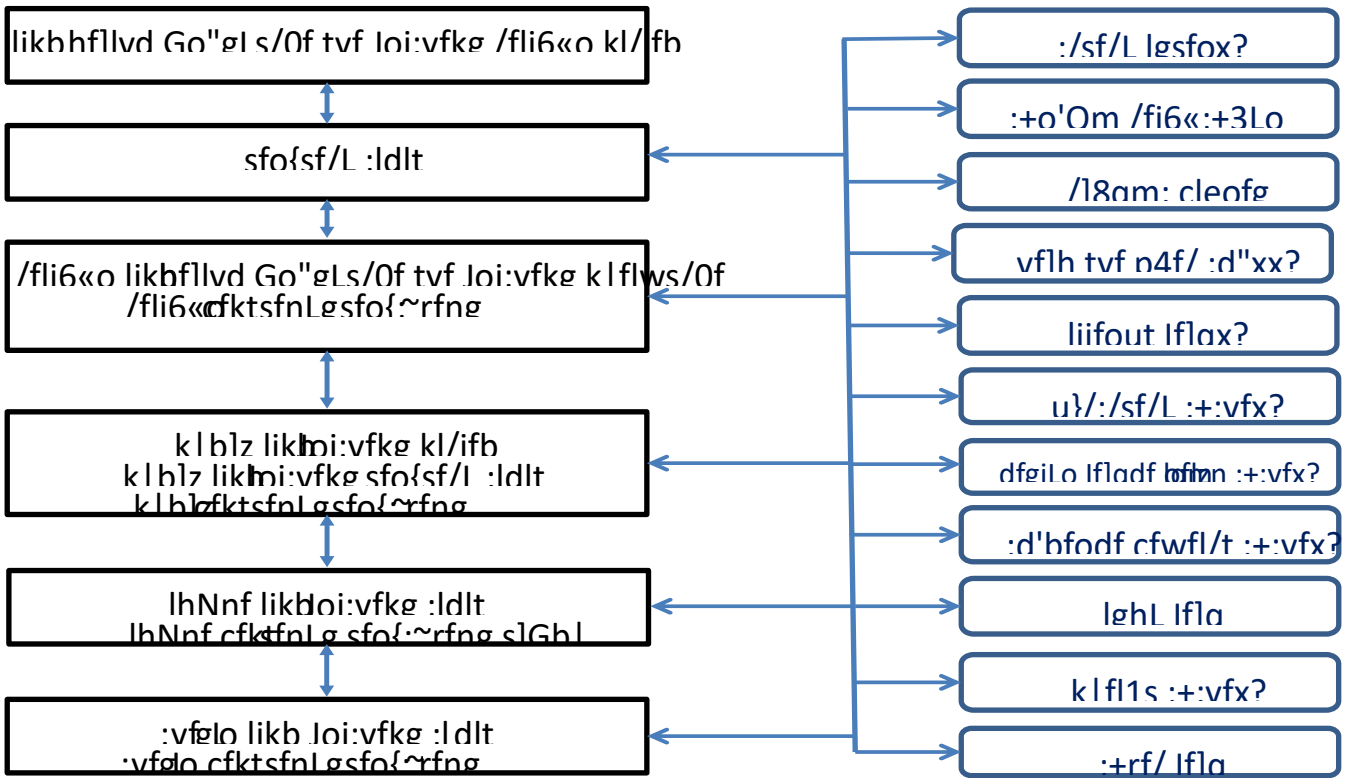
likbhfllvd Go"gLs/0f tvf Joi;vfkg /fli6«o kl/ifb

sfo{sf/L :ldlt

/fli6«o likbhfllvd Go"gLs/0f tvf Joi;vfkg k|flws/0f /fli6«o cfktsfnLg sfo{~rfng

k|b]z likb Joi;vfkg kl/ifb
k|b]z likb Joi;vfkg sfo{sf/L :ldlt
k|b]z cfktsfnLg sfo{~rfng

lhNnf likb Joi;vfkg :ldlt
lhNnf cfktsfnLg sfo{~rfng s]Gb|

:yfgLo likb Joi;vfkg :ldlt
:yfgLo cfktsfnLg sfo{~rfng

:/sf/L lgsfox?

:+o'Qm /fi6«:+3Lo

/l8qm; cleofg

vflh tvf p4f/ :d"xx?

lJifout Iflgx?

u}/:/sf/L :+:vfx?

dfgiLo Iflgdf bfhn :+:vfx?

:d'bfodf cfwfl/t :+:vfx?

lghL Iflg

k|fl1s :+:vfx?

:+rf/ Iflg